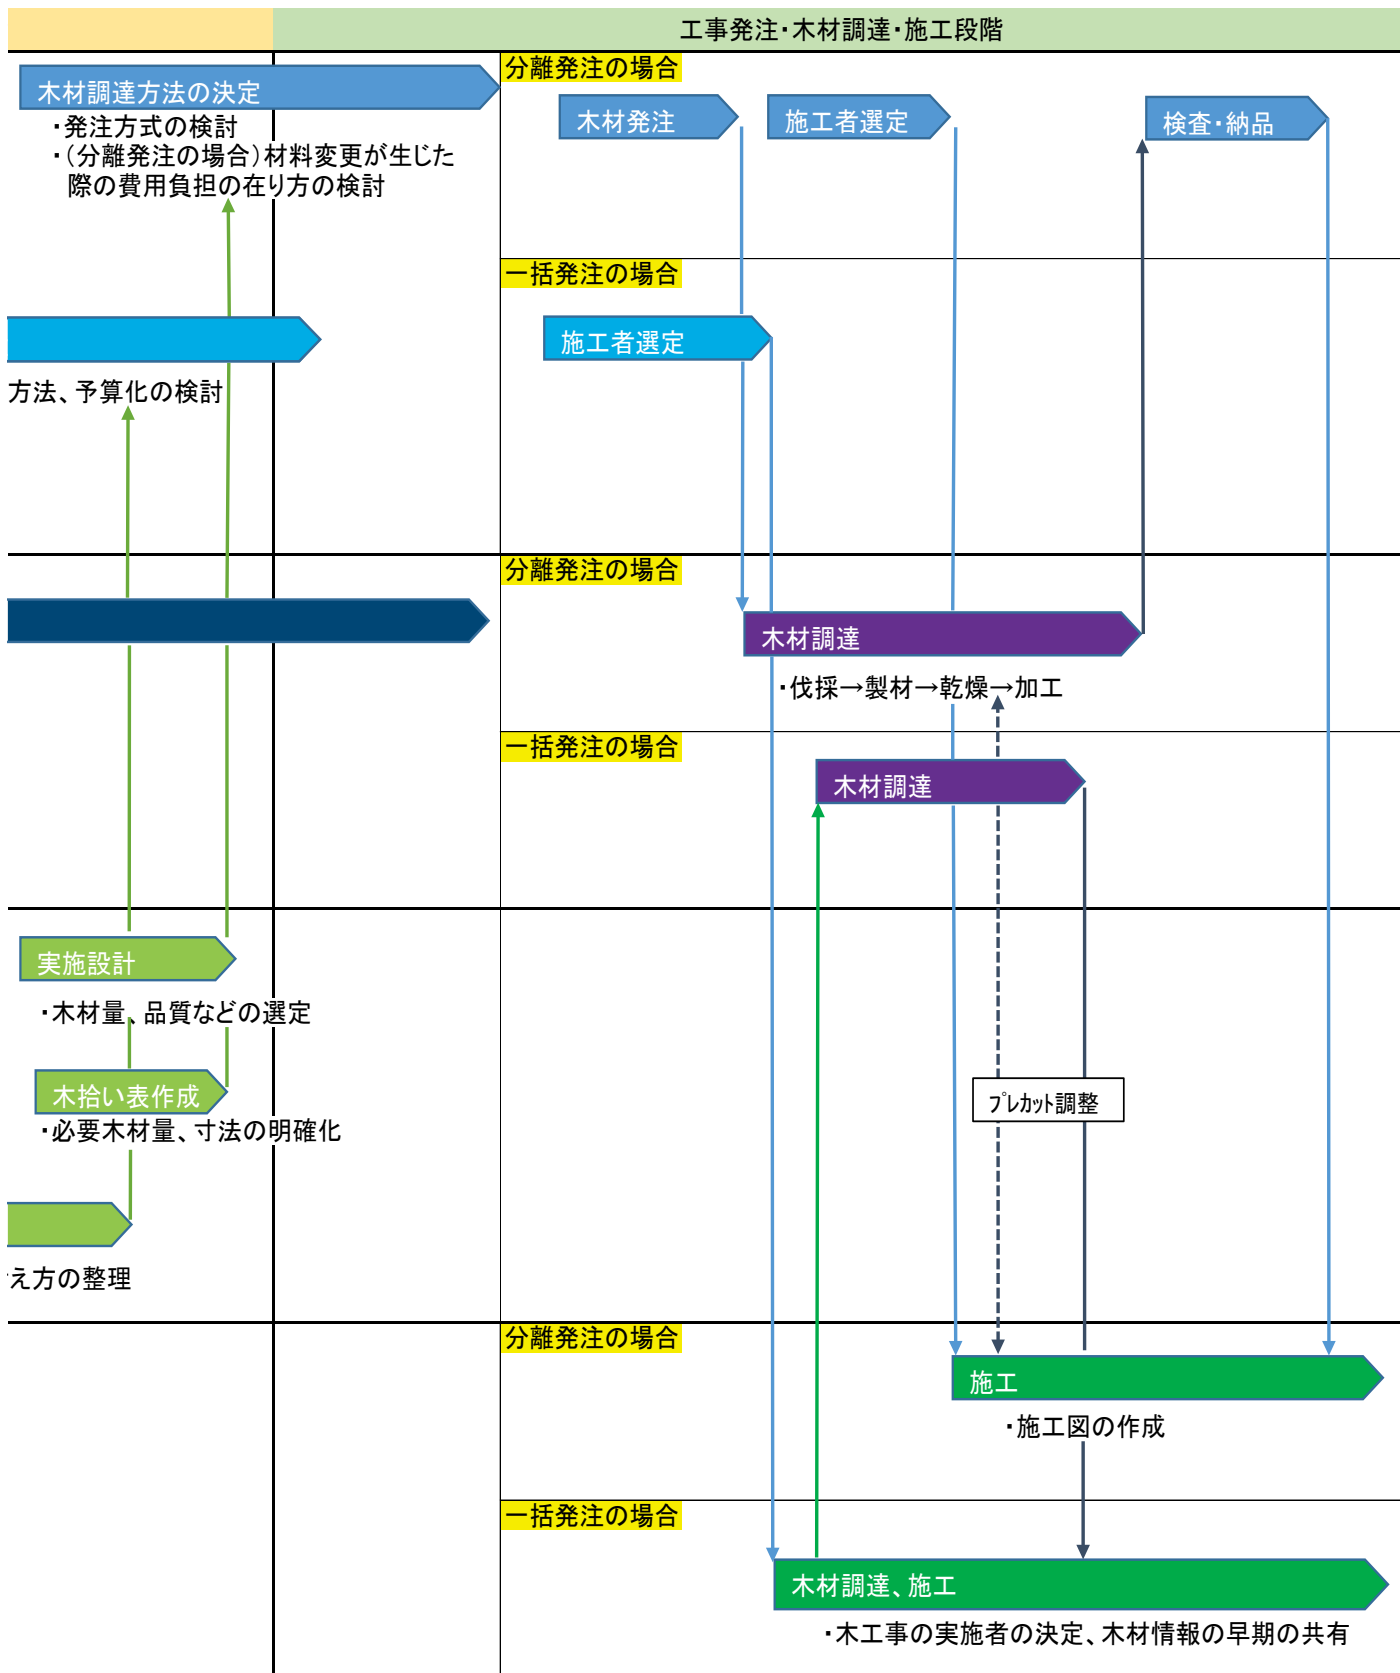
工事発注・木材調達・施工段階

木材調達方法の決定
・発注方式の検討
・（分離発注の場合）材料変更が生じた際の費用負担の在り方の検討

分離発注の場合
木材発注
施工者選定
検査・納品

一括発注の場合
施工者選定

方法、予算化の検討

分離発注の場合
木材調達
・伐採→製材→乾燥→加工

一括発注の場合
木材調達

実施設計
・木材量、品質などの選定

木拾い表作成
・必要木材量、寸法の明確化

プレカット調整

え方の整理

分離発注の場合
施工
・施工図の作成

一括発注の場合
木材調達、施工
・木工事の実施者の決定、木材情報の早期の共有